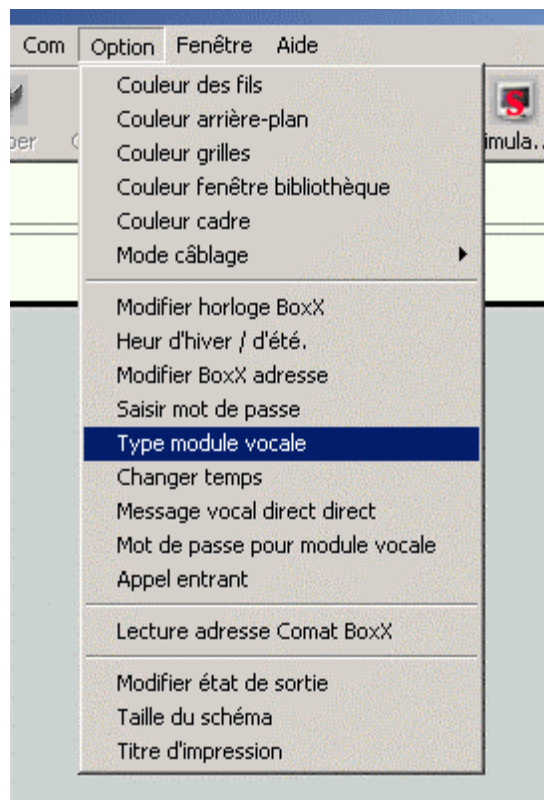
Com Option Fenêtre Aide

ber

imula...

Couleur des fils
Couleur arrière-plan
Couleur grilles
Couleur fenêtre bibliothèque
Couleur cadre
Mode câblage

Modifier horloge BoxX
Heur d'hiver / d'été.
Modifier BoxX adresse
Saisir mot de passe
Type module vocale
Changer temps
Message vocal direct direct
Mot de passe pour module vocale
Appel entrant

Lecture adresse Comat BoxX

Modifier état de sortie
Taille du schéma
Titre d'impression